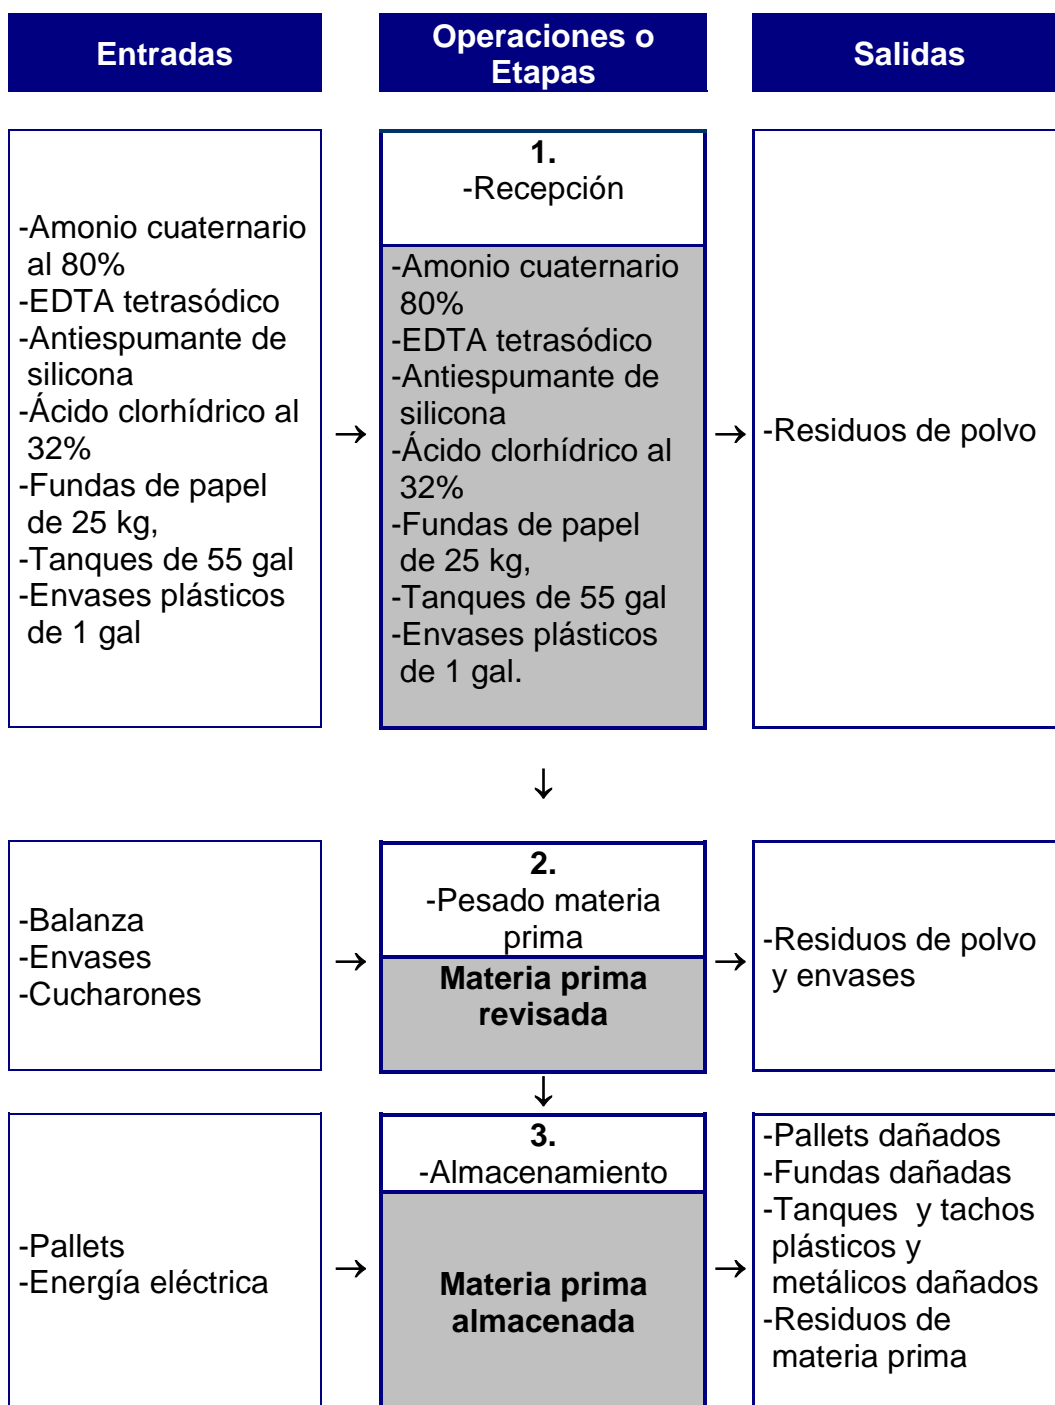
| Entradas | Operaciones o Etapas | Salidas |
|---|---|---|
| -Amonio cuaternario al 80%<br>-EDTA tetrasódico<br>-Antiespumante de silicona<br>-Ácido clorhídrico al 32%<br>-Fundas de papel de 25 kg,<br>-Tanques de 55 gal<br>-Envases plásticos de 1 gal | **1.**<br>-Recepción<br>-Amonio cuaternario 80%<br>-EDTA tetrasódico<br>-Antiespumante de silicona<br>-Ácido clorhídrico al 32%<br>-Fundas de papel de 25 kg,<br>-Tanques de 55 gal<br>-Envases plásticos de 1 gal. | -Residuos de polvo |
| -Balanza<br>-Envases<br>-Cucharones | **2.**<br>-Pesado materia prima<br>**Materia prima revisada** | -Residuos de polvo y envases |
| -Pallets<br>-Energía eléctrica | **3.**<br>-Almacenamiento<br>**Materia prima almacenada** | -Pallets dañados<br>-Fundas dañadas<br>-Tanques y tachos plásticos y metálicos dañados<br>-Residuos de materia prima |